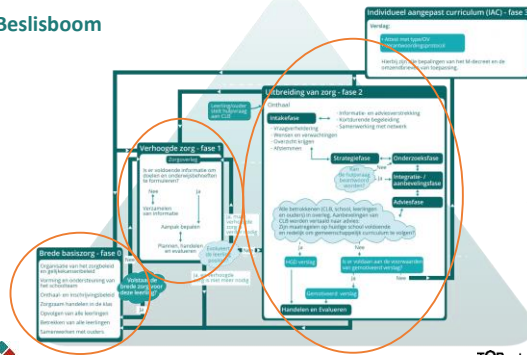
Beslisboom

Individueel aangepast curriculum (IAC) - fase 3
Verslag:
Attest met type/OV
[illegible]
Hierbij zijn de bepalingen van het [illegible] en de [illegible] van toepassing.

Leerling/ouder stelt hulpvraag aan CLB

Uitbreiding van zorg - fase 2
Onthaal
Intakefase
Vraagverheldering
Werken en verwachtingen
Overzicht krijgen
Afstemmen
Informatie- en adviesverstrekking
Kortdurende begeleiding
Samenwerking met netwerk
Strategiefase
Onderzoeksfase
Kan de hulpvraag beantwoord worden?
Nee
Integratie-/aanbevelingsfase
Adviesfase
Alle betrokkenen (CLB, school, leerlingen en ouders) in overleg. Aanbevelingen van CLB worden vertaald naar advies. Zijn maatregelen op huidige school voldoende en redelijk om gemeenschappelijk curriculum te volgen?
Ja
Nee
HGD-verslag
Is er voldaan aan de voorwaarden van gemotiveerd verslag?
Gemotiveerd verslag
Handelen en Evalueren

Verhoogde zorg - fase 1
Zorgoverleg
Is er voldoende informatie om doelen en onderwijsbehoeften te formuleren?
Nee
Ja
Verzamelen van informatie
Aanpak bepalen
Plannen, handelen en evalueren
Ja, hulpvraag is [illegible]
Evaluatie: de leerling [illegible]
Ja, ontwikkeling is niet meer nodig

Brede basiszorg - fase 0
Organisatie van het zorgbeleid en gelijkekansenbeleid
Vorming en ondersteuning van het schoolteam
Onthaal- en inschrijvingsbeleid
Zorgzaam handelen in de klas
Opvolgen van alle leerlingen
Betrekken van alle leerlingen
Samenwerken met ouders
Volstaat de brede zorg voor deze leerling?
Ja
Nee